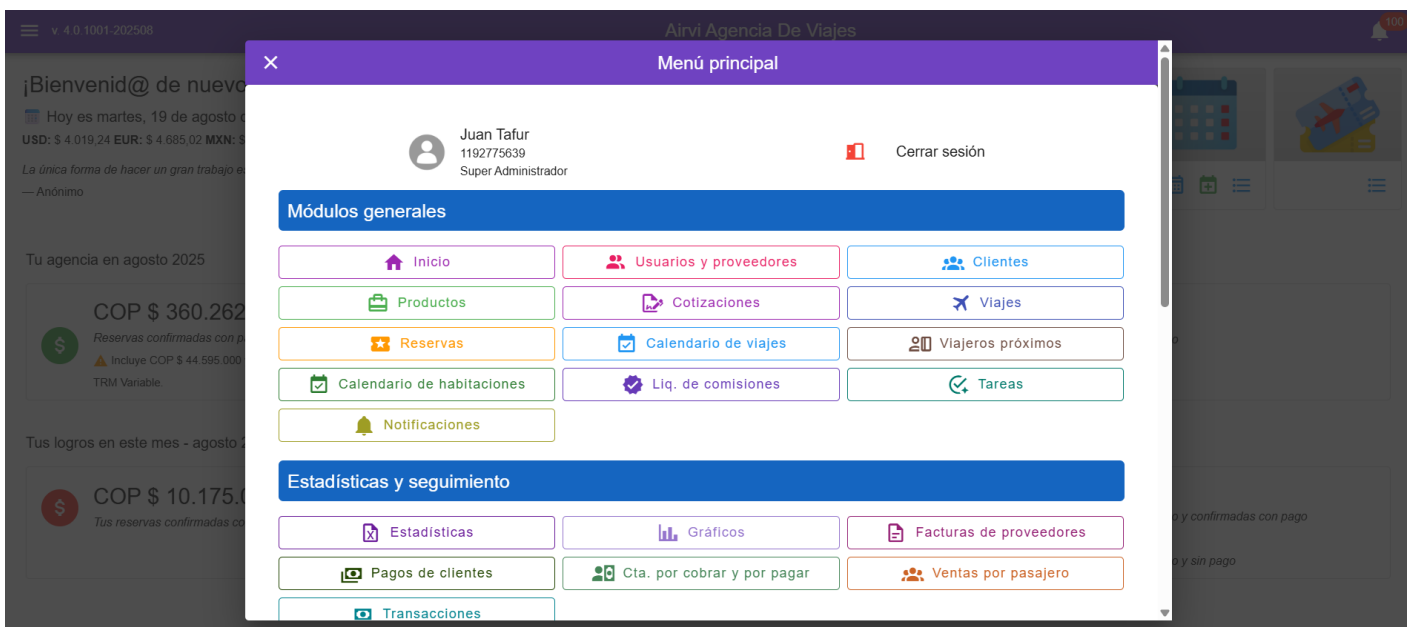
v. 4.0.1001-202508
Airvi Agencia De Viajes
100

¡Bienvenid@ de nuevo
Hoy es martes, 19 de agosto d
USD: $ 4.019,24 EUR: $ 4.685,02 MXN: $
La única forma de hacer un gran trabajo e
— Anónimo

Tu agencia en agosto 2025
COP $ 360.262
Reservas confirmadas con p
Incluye COP $ 44.595.000
TRM Variable.

Tus logros en este mes - agosto 2
COP $ 10.175.0
Tus reservas confirmadas co
o y confirmadas con pago
o y sin pago

Menú principal

Juan Tafur
1192775639
Super Administrador

Cerrar sesión

Módulos generales

Inicio
Usuarios y proveedores
Clientes
Productos
Cotizaciones
Viajes
Reservas
Calendario de viajes
Viajeros próximos
Calendario de habitaciones
Liq. de comisiones
Tareas
Notificaciones

Estadísticas y seguimiento

Estadísticas
Gráficos
Facturas de proveedores
Pagos de clientes
Cta. por cobrar y por pagar
Ventas por pasajero
Transacciones